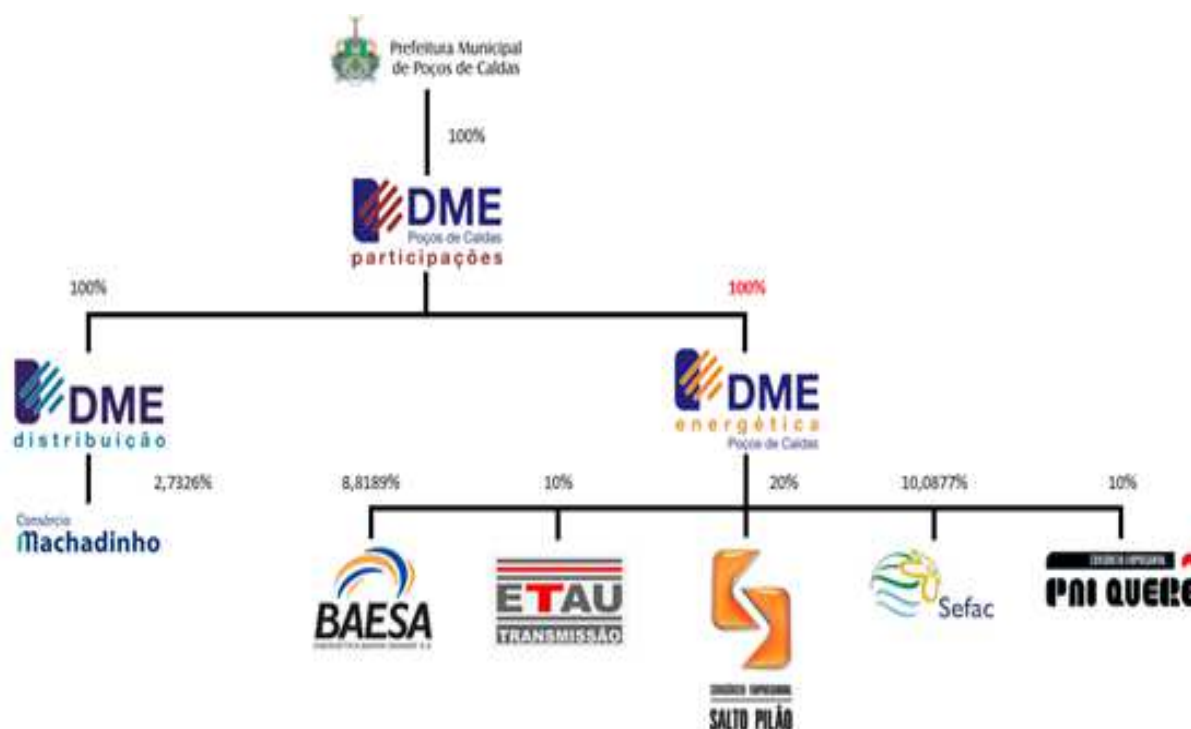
Prefeitura Municipal de Poços de Caldas

100%

DME Poços de Caldas participações

100%

100%

DME distribuição

2,7326%

Consórcio Machadinho

DME energética Poços de Caldas

8,8189%

10%

20%

10,0877%

10%

BAESA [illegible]

ETAU TRANSMISSÃO

CONSÓRCIO EMPRESARIAL SALTO PILÃO

Sefac

CONSÓRCIO EMPRESARIAL PAI QUERE